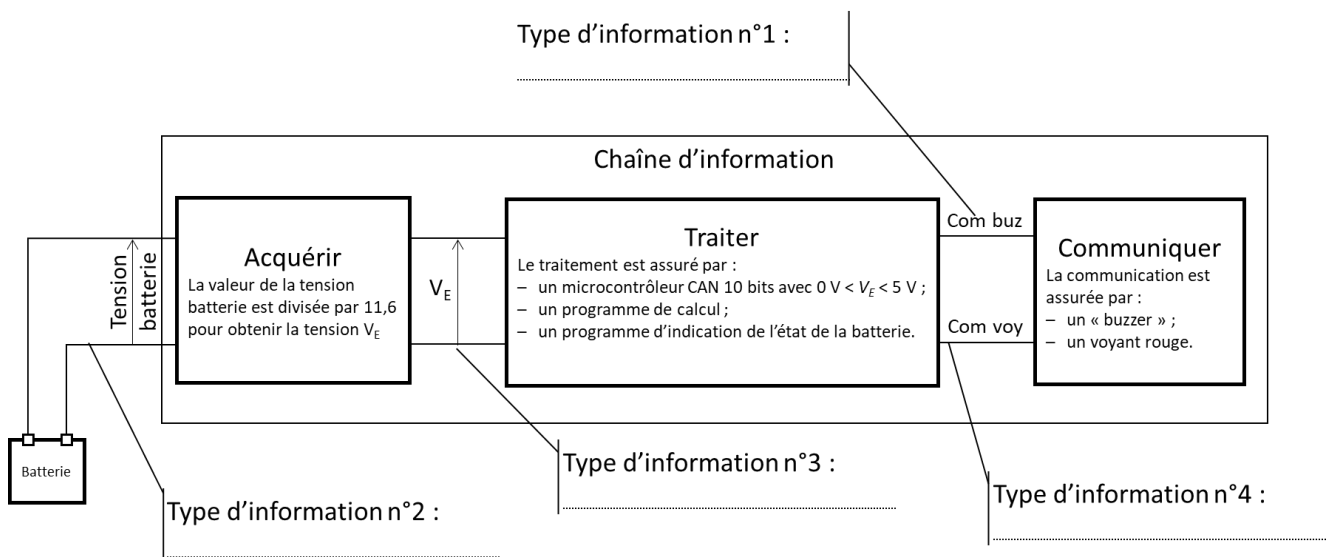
Type d'information n°1 :

Chaîne d'information

Tension batterie

Acquérir
La valeur de la tension batterie est divisée par 11,6 pour obtenir la tension $V_E$

$V_E$

Traiter
Le traitement est assuré par :
– un microcontrôleur CAN 10 bits avec 0 V < $V_E$ < 5 V ;
– un programme de calcul ;
– un programme d'indication de l'état de la batterie.

Com buz

Com voy

Communiquer
La communication est assurée par :
– un « buzzer » ;
– un voyant rouge.

Batterie

Type d'information n°3 :

Type d'information n°2 :

Type d'information n°4 :